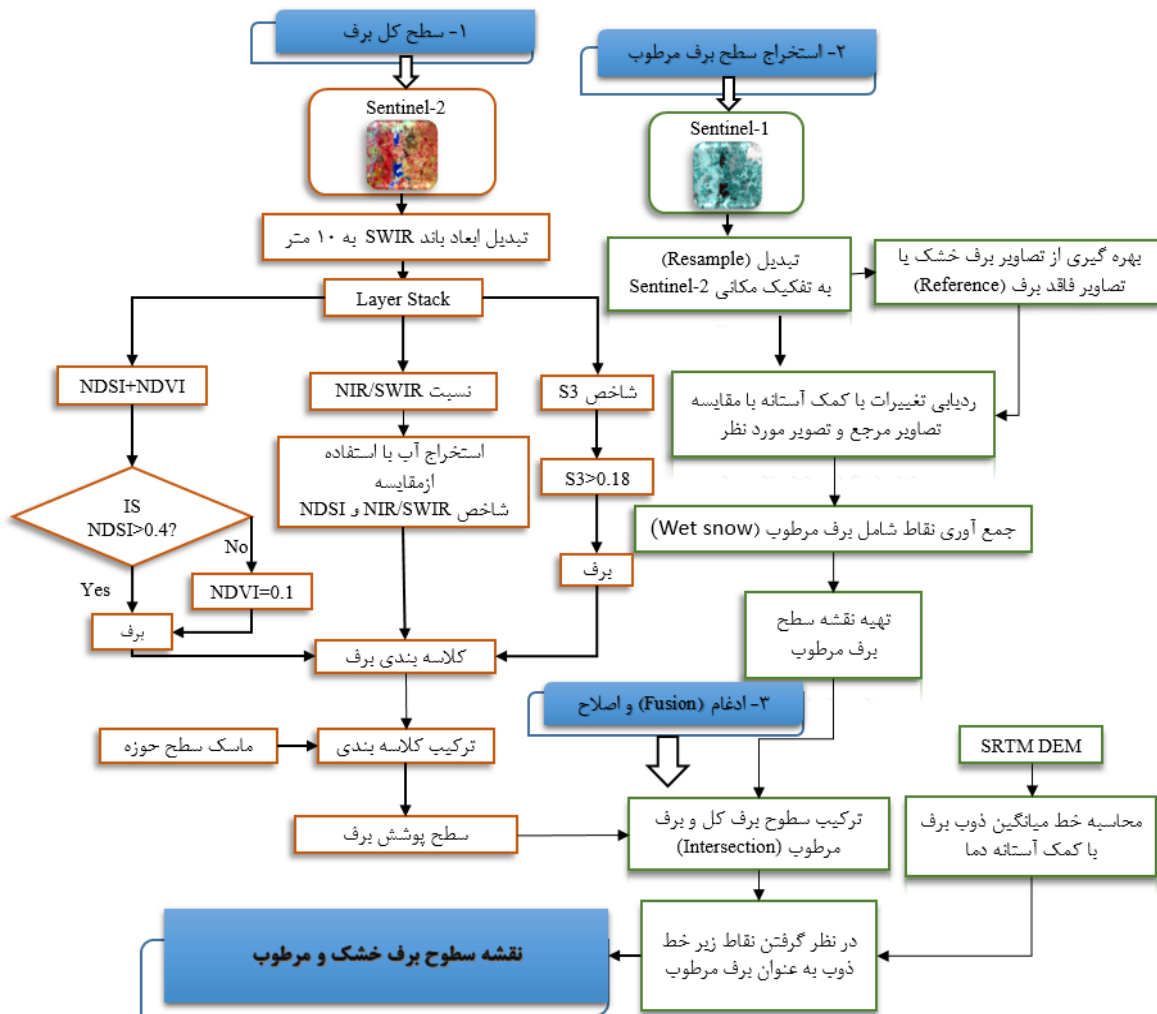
۱- سطح کل برف

Sentinel-2

تبدیل ابعاد باند SWIR به ۱۰ متر

Layer Stack

NDSI+NDVI

نسبت NIR/SWIR

شاخص S3

IS NDSI>0.4?

No

Yes

NDVI=0.1

برف

استخراج آب با استفاده ازمقایسه شاخص NIR/SWIR و NDSI

S3>0.18

برف

کلاسه بندی برف

ماسک سطح حوزه

ترکیب کلاسه بندی

سطح پوشش برف

۲- استخراج سطح برف مرطوب

Sentinel-1

تبدیل (Resample) به تفکیک مکانی Sentinel-2

بهره گیری از تصاویر برف خشک یا تصاویر فاقد برف (Reference)

ردیابی تغییرات با کمک آستانه با مقایسه تصاویر مرجع و تصویر مورد نظر

جمع آوری نقاط شامل برف مرطوب (Wet snow)

تهیه نقشه سطح برف مرطوب

۳- ادغام (Fusion) و اصلاح

SRTM DEM

ترکیب سطوح برف کل و برف مرطوب (Intersection)

محاسبه خط میانگین ذوب برف با کمک آستانه دما

در نظر گرفتن نقاط زیر خط ذوب به عنوان برف مرطوب

نقشه سطوح برف خشک و مرطوب